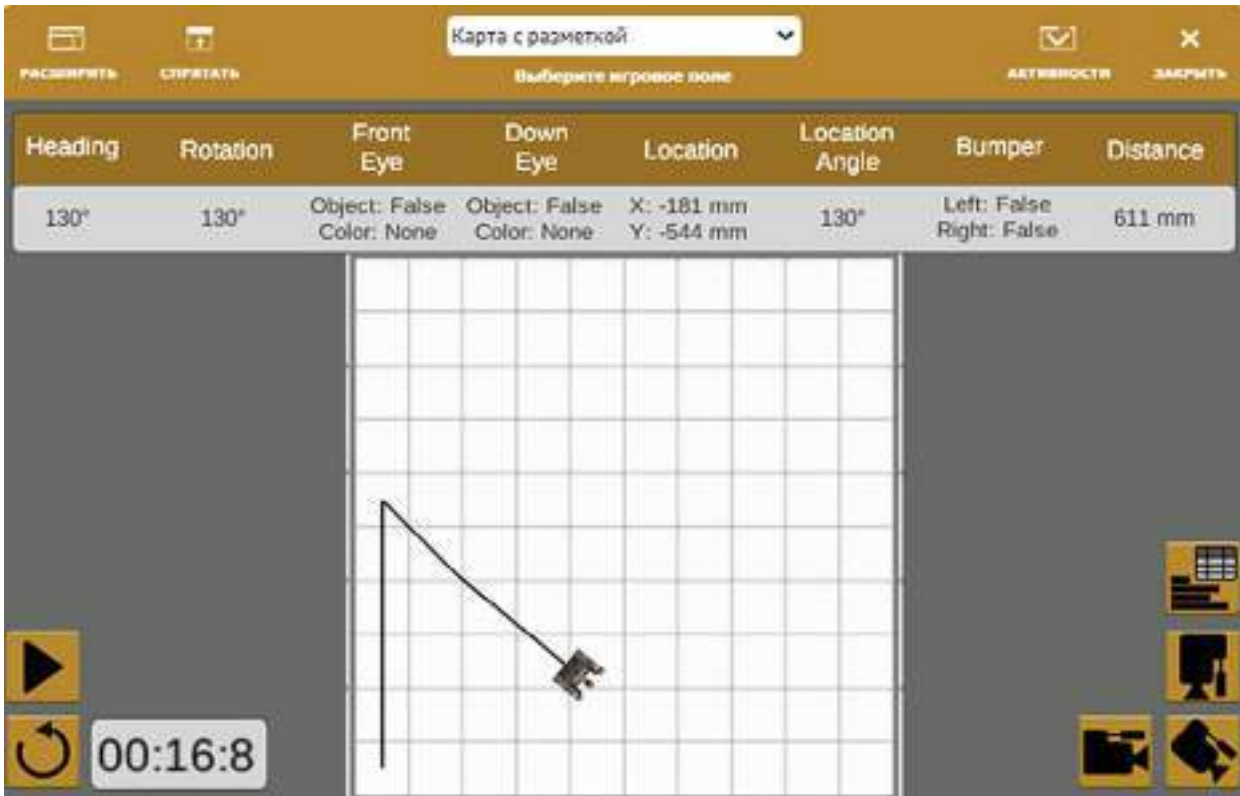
РАСШИРИТЬ

СПРЯТАТЬ

Карта с разметкой

Выберите игровое поле

АКТИВНОСТИ

ЗАКРЫТЬ

| Heading | Rotation | Front Eye | Down Eye | Location | Location Angle | Bumper | Distance |
|---|---|---|---|---|---|---|---|
| 130° | 130° | Object: False Color: None | Object: False Color: None | X: -181 mm Y: -544 mm | 130° | Left: False Right: False | 611 mm |

00:16:8